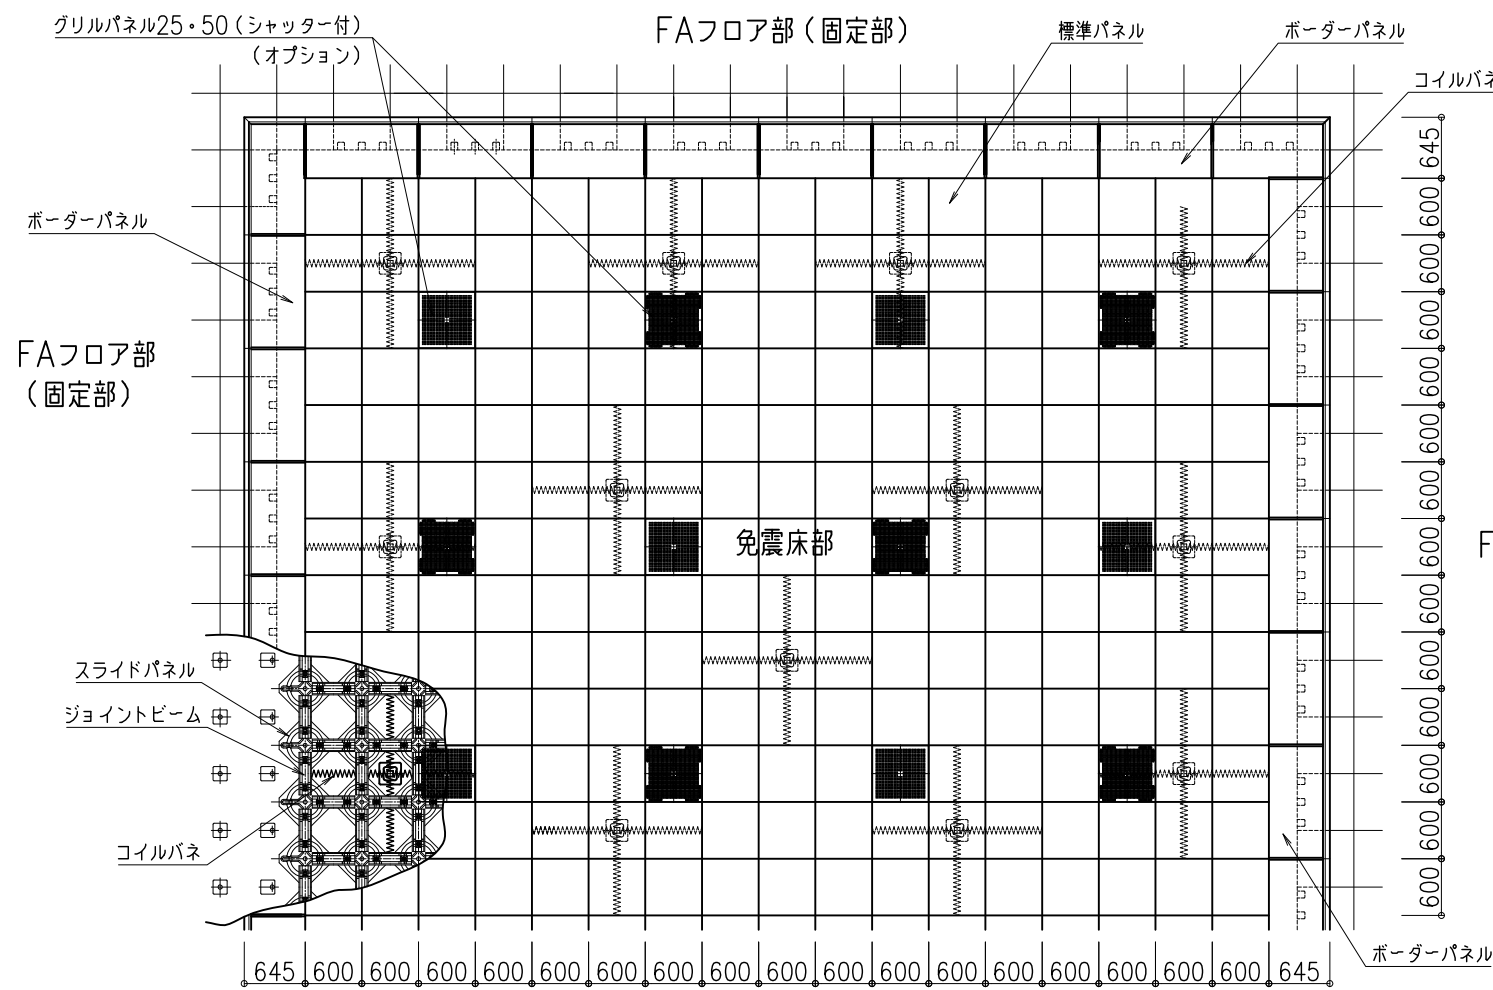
グリルパネル25・50（シャッター付）
（オプション）

FAフロア部（固定部）

標準パネル

ボーダーパネル

コイルバネ

ボーダーパネル

FAフロア部
（固定部）

免震床部

F

スライドパネル

ジョイントビーム

コイルバネ

ボーダーパネル

645 600 600 600 600 600 600 600 600 600 600 600 600 600 600 600 600 600 645

645 600 600 600 600 600 600 600 600 600 600 600 600 600